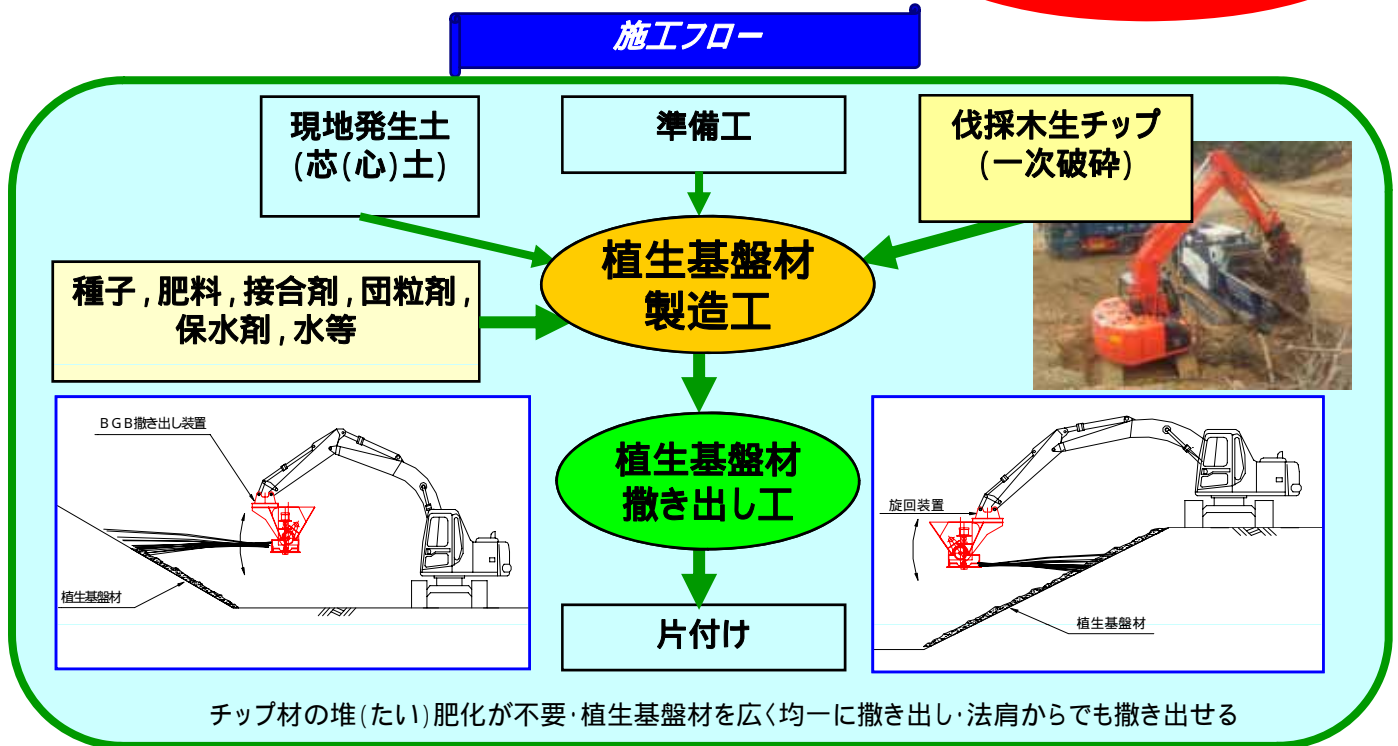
施工フロー

現地発生土
(芯(心)土)

準備工

伐採木生チップ
(一次破砕)

植生基盤材
製造工

種子，肥料，接合剤，団粒剤，
保水剤，水等

BGB撒き出し装置

植生基盤材

植生基盤材
撒き出し工

旋回装置

植生基盤材

片付け

チップ材の堆(たい)肥化が不要･植生基盤材を広く均一に撒き出し･法肩からでも撒き出せる